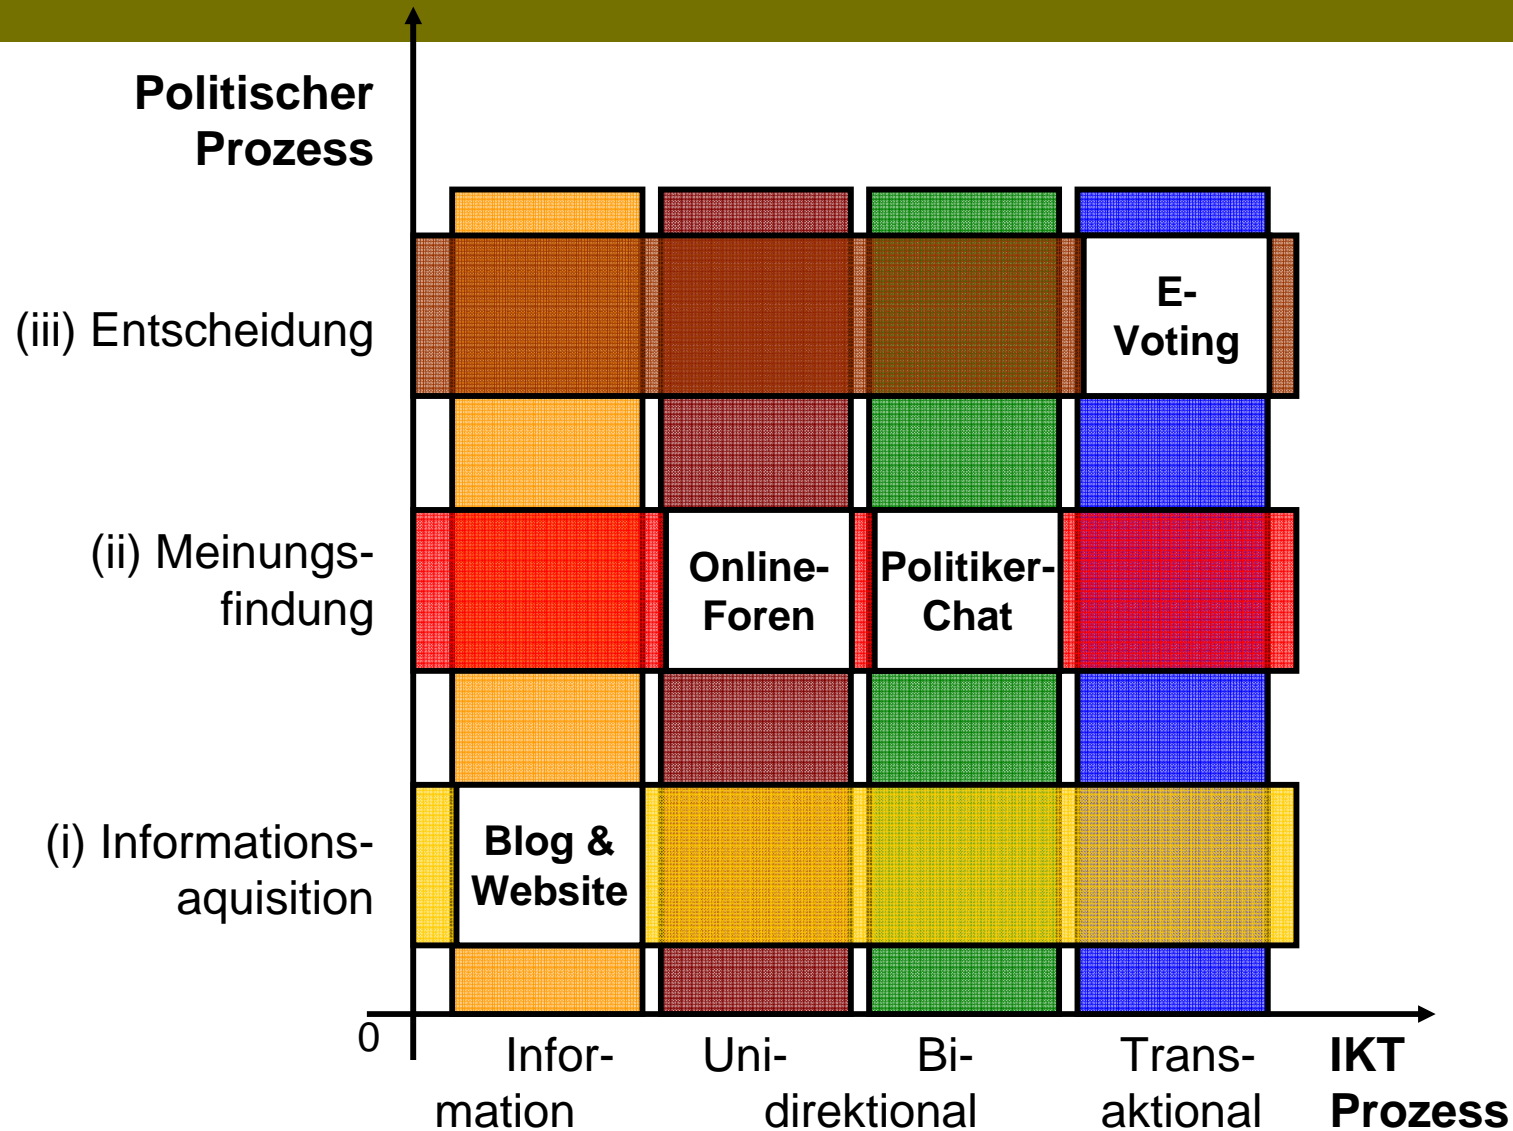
Politischer Prozess

(iii) Entscheidung

(ii) Meinungsfindung

(i) Informationsaquisition

E-Voting

Online-Foren

Politiker-Chat

Blog & Website

0

Information

Uni-direktional

Bi-

Transaktional

IKT Prozess